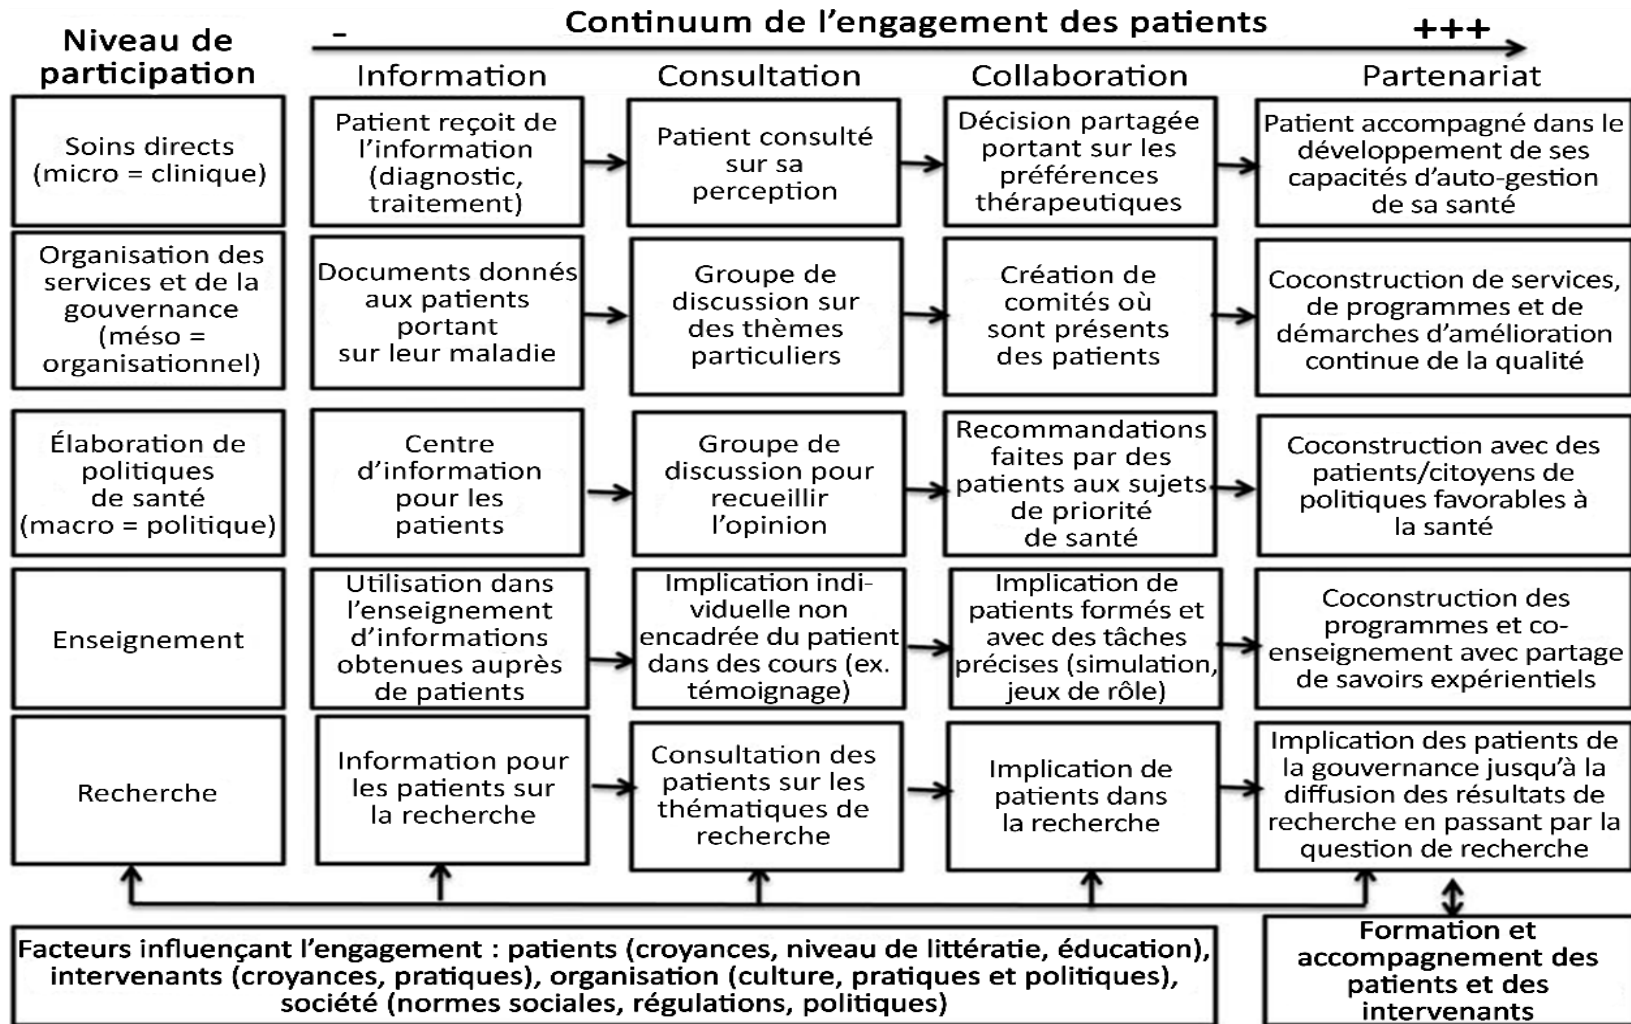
Continuum de l'engagement des patients

-

+++

Niveau de participation

| Niveau de participation | Information | Consultation | Collaboration | Partenariat |
|---|---|---|---|---|
| Soins directs (micro = clinique) | Patient reçoit de l'information (diagnostic, traitement) | Patient consulté sur sa perception | Décision partagée portant sur les préférences thérapeutiques | Patient accompagné dans le développement de ses capacités d'auto-gestion de sa santé |
| Organisation des services et de la gouvernance (méso = organisationnel) | Documents donnés aux patients portant sur leur maladie | Groupe de discussion sur des thèmes particuliers | Création de comités où sont présents des patients | Coconstruction de services, de programmes et de démarches d'amélioration continue de la qualité |
| Élaboration de politiques de santé (macro = politique) | Centre d'information pour les patients | Groupe de discussion pour recueillir l'opinion | Recommandations faites par des patients aux sujets de priorité de santé | Coconstruction avec des patients/citoyens de politiques favorables à la santé |
| Enseignement | Utilisation dans l'enseignement d'informations obtenues auprès de patients | Implication individuelle non encadrée du patient dans des cours (ex. témoignage) | Implication de patients formés et avec des tâches précises (simulation, jeux de rôle) | Coconstruction des programmes et co-enseignement avec partage de savoirs expérientiels |
| Recherche | Information pour les patients sur la recherche | Consultation des patients sur les thématiques de recherche | Implication de patients dans la recherche | Implication des patients de la gouvernance jusqu'à la diffusion des résultats de recherche en passant par la question de recherche |

Facteurs influençant l'engagement : patients (croyances, niveau de littératie, éducation), intervenants (croyances, pratiques), organisation (culture, pratiques et politiques), société (normes sociales, régulations, politiques)

Formation et accompagnement des patients et des intervenants